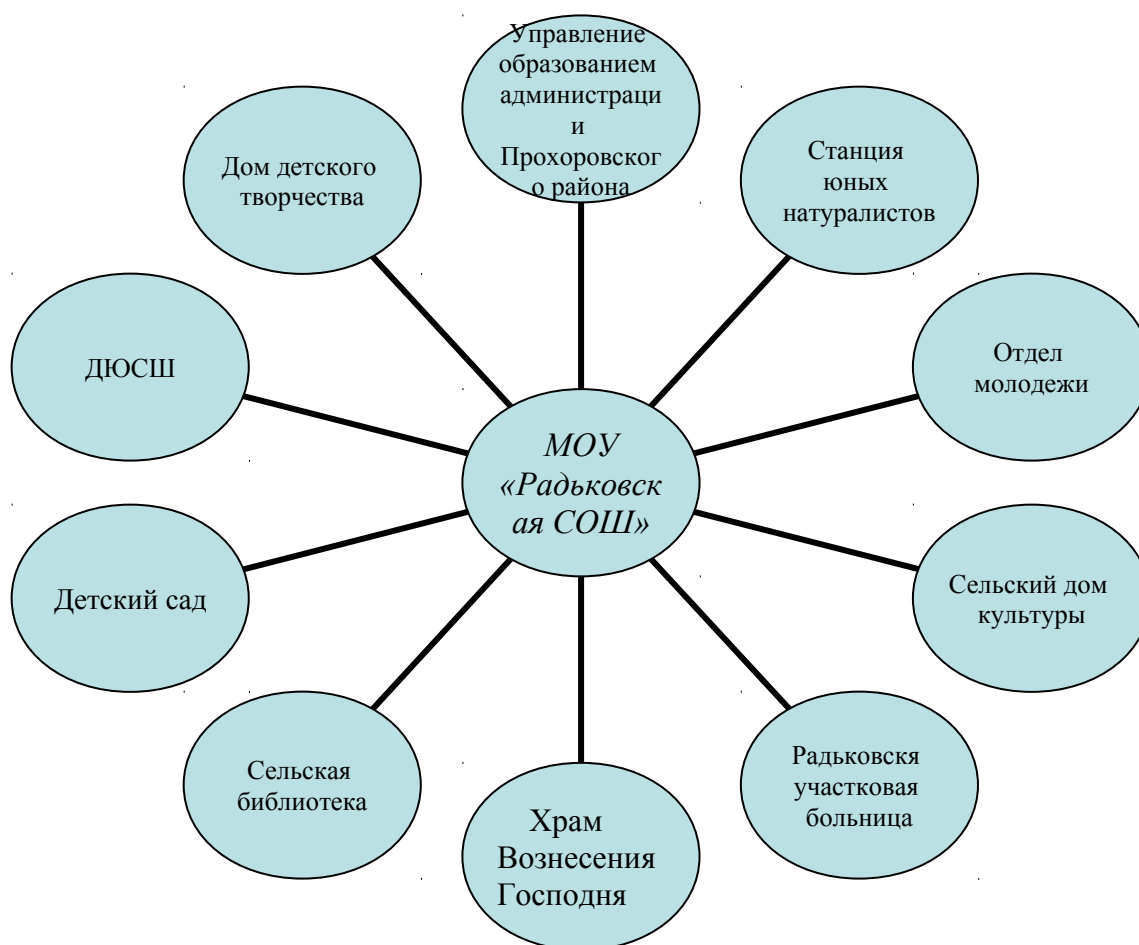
Управление образованием администраци и Прохоровског о района

Дом детского творчества

Станция юных натуралистов

ДЮСШ

Отдел молодежи

МОУ «Радьковск ая СОШ»

Детский сад

Сельский дом культуры

Сельская библиотека

Храм Вознесения Господня

Радьковскя участковая больница